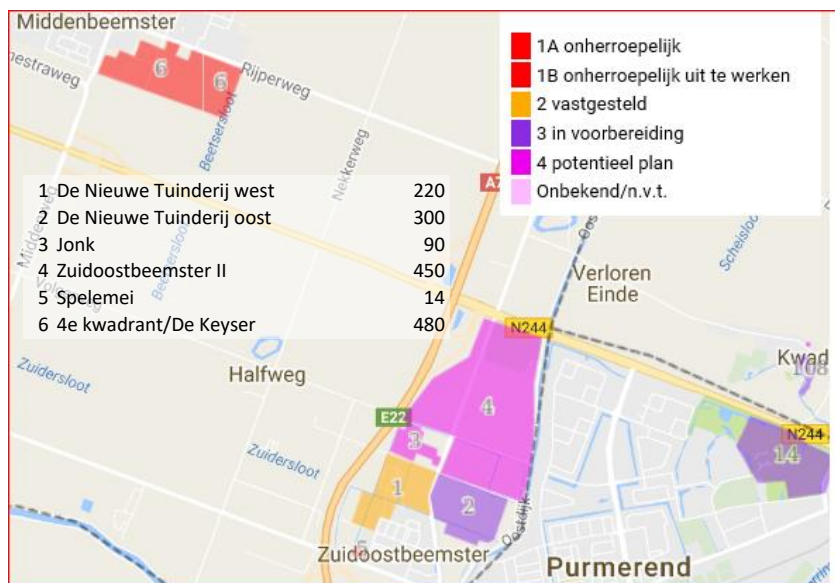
Middenbeemster
estraweg
Rijperweg
Beetsersloot
Nekkerweg
A7
Middelweg
Volger
Beemstersloot

1A onherroepelijk
1B onherroepelijk uit te werken
2 vastgesteld
3 in voorbereiding
4 potentieel plan
Onbekend/n.v.t.

| | |
|---|---|
| 1 De Nieuwe Tuinderij west | 220 |
| 2 De Nieuwe Tuinderij oost | 300 |
| 3 Jonk | 90 |
| 4 Zuidoostbeemster II | 450 |
| 5 Spelemei | 14 |
| 6 4e kwadrant/De Keyser | 480 |

Verloren Einde
Scheisloot
N244
Kwad
108
Zuidersloot
Halfweg
E22
Zuidersloot
N244
14
6
6
4
3
1
2
Oostdijk
Zuidoostbeemster
Purmerend